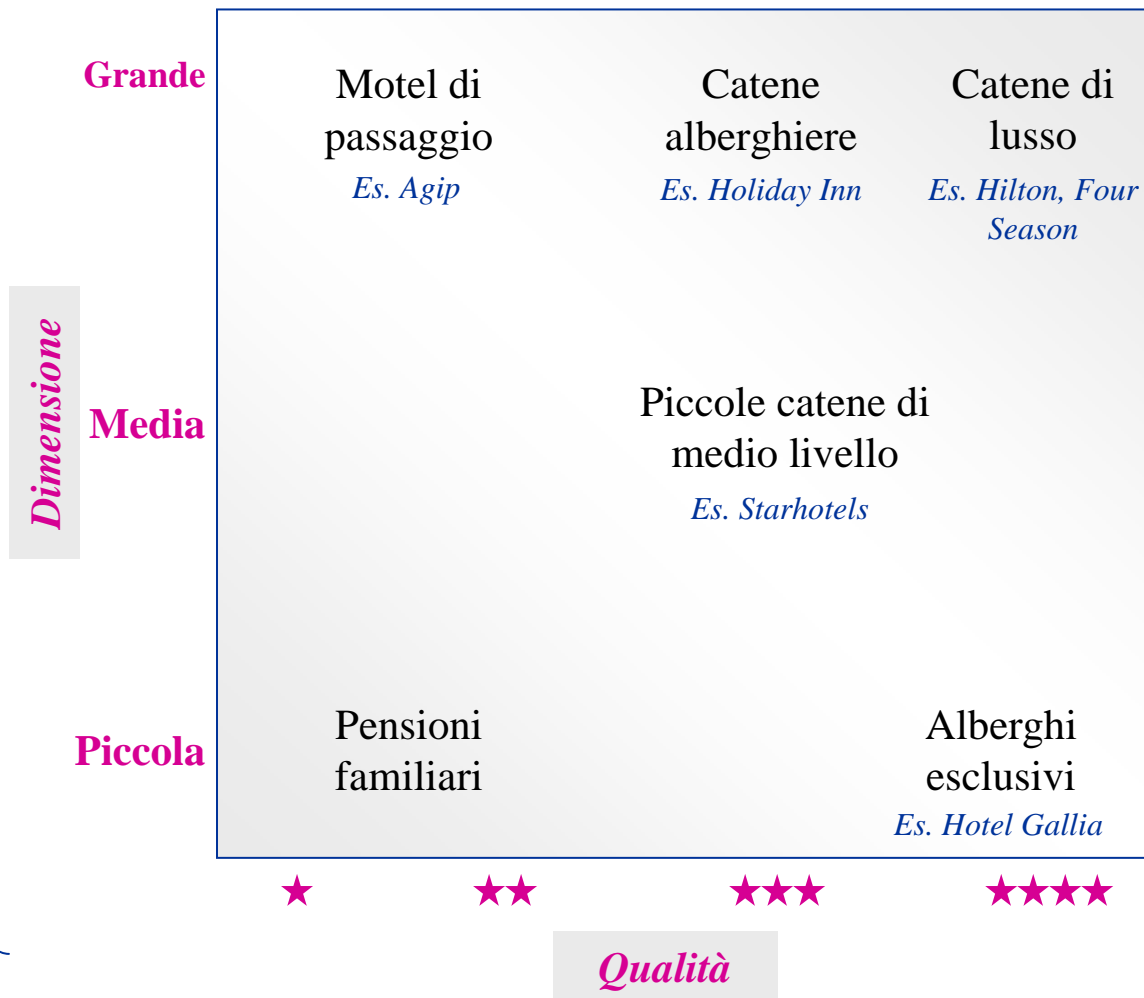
Dimensione

Grande

Motel di passaggio
Es. Agip

Catene alberghiere
Es. Holiday Inn

Catene di lusso
Es. Hilton, Four Season

Media

Piccole catene di medio livello
Es. Starhotels

Piccola

Pensioni familiari

Alberghi esclusivi
Es. Hotel Gallia

★ ★★ ★★★ ★★★★

Qualità